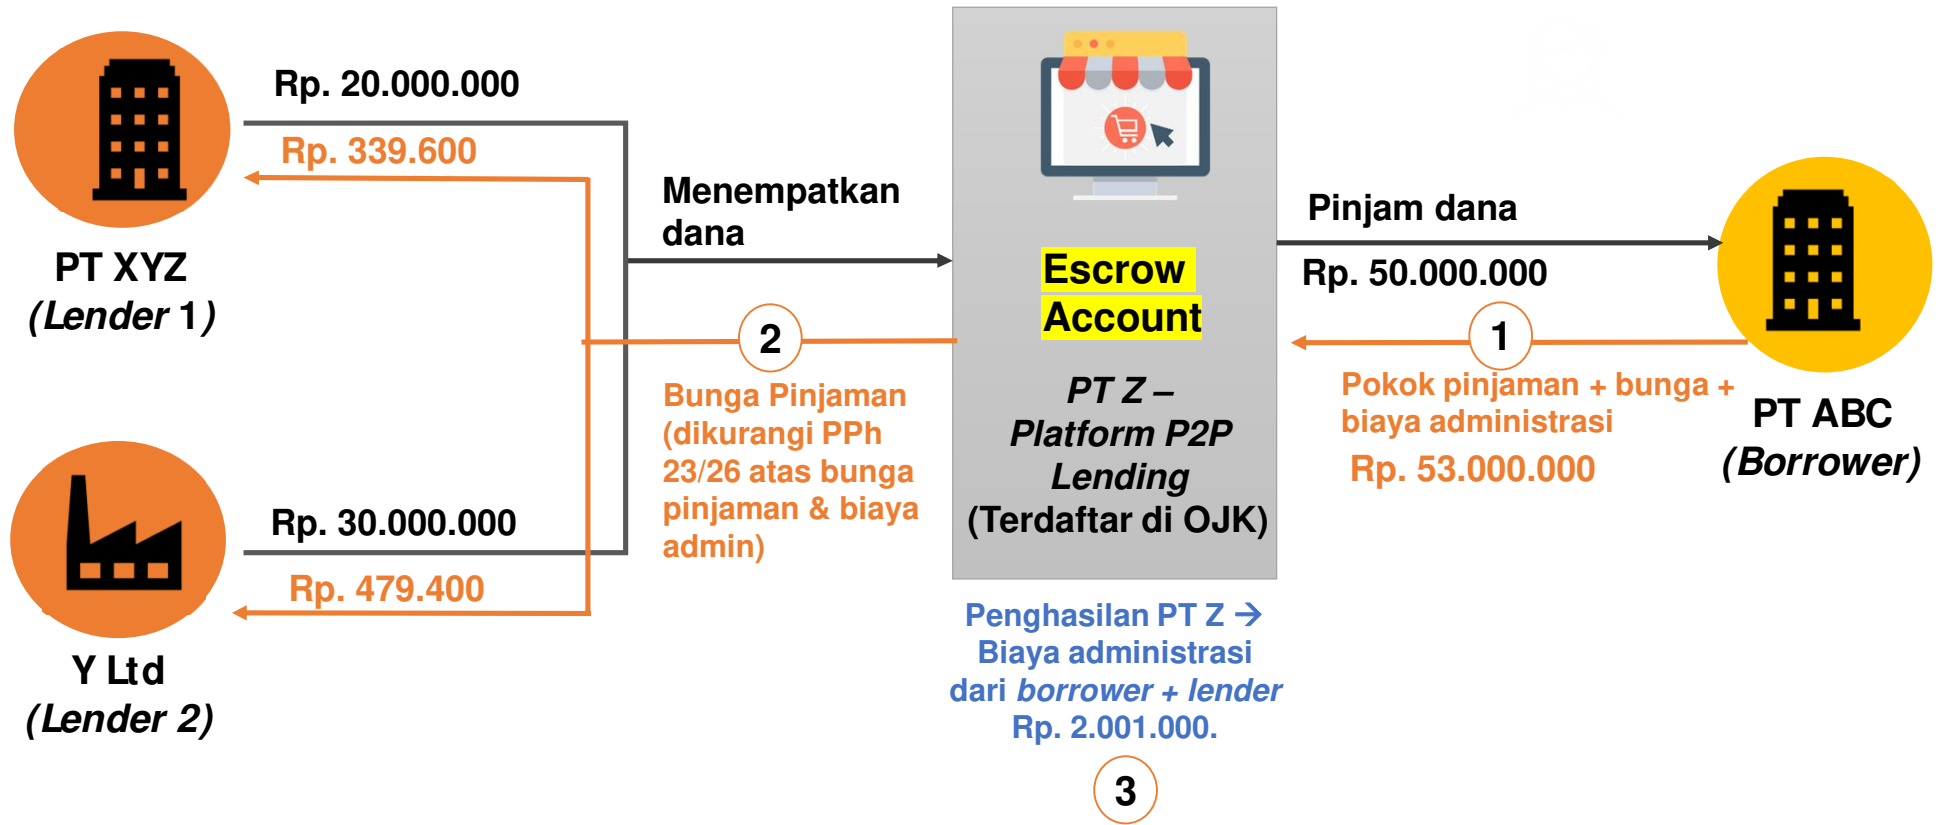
Rp. 20.000.000

Rp. 339.600

PT XYZ
(Lender 1)

Menempatkan dana

2

Bunga Pinjaman (dikurangi PPh 23/26 atas bunga pinjaman & biaya admin)

Rp. 30.000.000

Rp. 479.400

Y Ltd
(Lender 2)

Escrow Account

PT Z – Platform P2P Lending (Terdaftar di OJK)

Penghasilan PT Z → Biaya administrasi dari borrower + lender Rp. 2.001.000.

3

Pinjam dana

Rp. 50.000.000

1

Pokok pinjaman + bunga + biaya administrasi

Rp. 53.000.000

PT ABC
(Borrower)